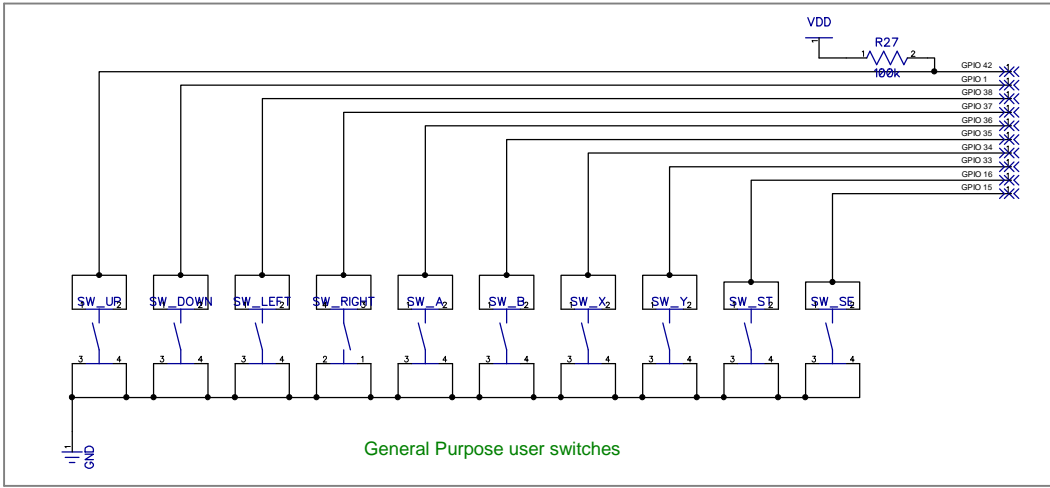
VDD

R27
1 2
100k

GPIO 42
GPIO 1
GPIO 38
GPIO 37
GPIO 36
GPIO 35
GPIO 34
GPIO 33
GPIO 16
GPIO 15

SW_UP 1 2
SW_DOWN 1 2
SW_LEFT 1 2
SW_RIGHT
SW_A 1 2
SW_B 1 2
SW_X 1 2
SW_Y 1 2
SW_ST 1 2
SW_SE 1 2

3 4
3 4
3 4
2 1
3 4
3 4
3 4
3 4
3 4
3 4

1
GND

General Purpose user switches